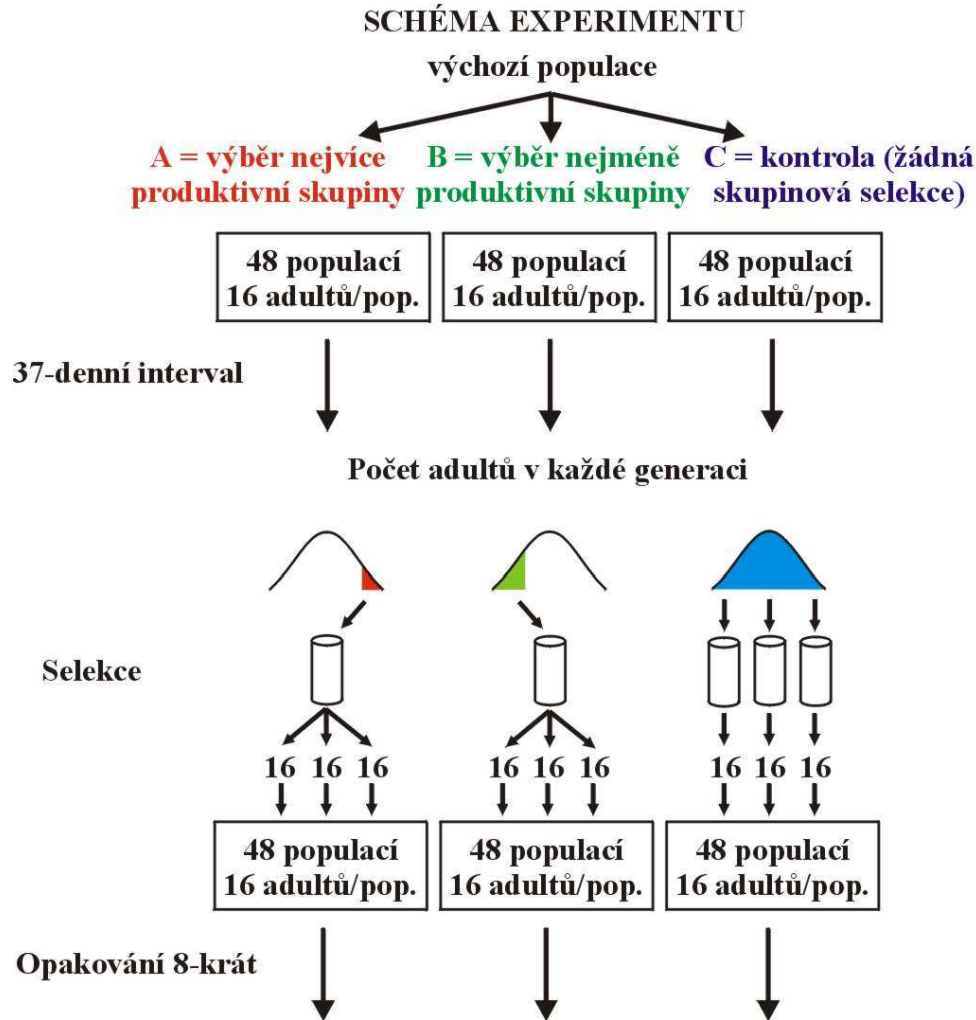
SCHÉMA EXPERIMENTU

výchozí populace

A = výběr nejvíce produktivní skupiny

B = výběr nejméně produktivní skupiny

C = kontrola (žádná skupinová selekce)

| 48 populací 16 adultů/pop. | 48 populací 16 adultů/pop. | 48 populací 16 adultů/pop. |
|---|---|---|

37-denní interval

Počet adultů v každé generaci

Selekce

16 16 16

16 16 16

16 16 16

| 48 populací 16 adultů/pop. | 48 populací 16 adultů/pop. | 48 populací 16 adultů/pop. |
|---|---|---|

Opakování 8-krát